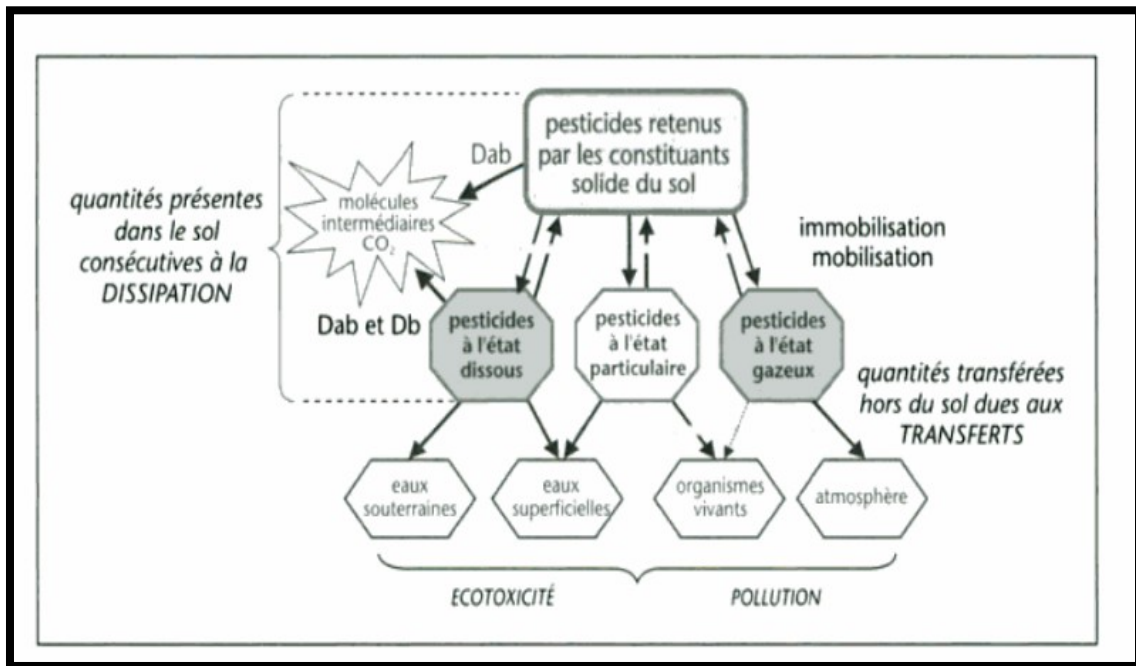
pesticides retenus par les constituants solide du sol

Dab

molécules intermédiaires $CO_2$

quantités présentes dans le sol consécutives à la DISSIPATION

immobilisation
mobilisation

Dab et Db

pesticides à l'état dissous

pesticides à l'état particulaire

pesticides à l'état gazeux

quantités transférées hors du sol dues aux TRANSFERTS

eaux souterraines

eaux superficielles

organismes vivants

atmosphère

ECOTOXICITÉ

POLLUTION